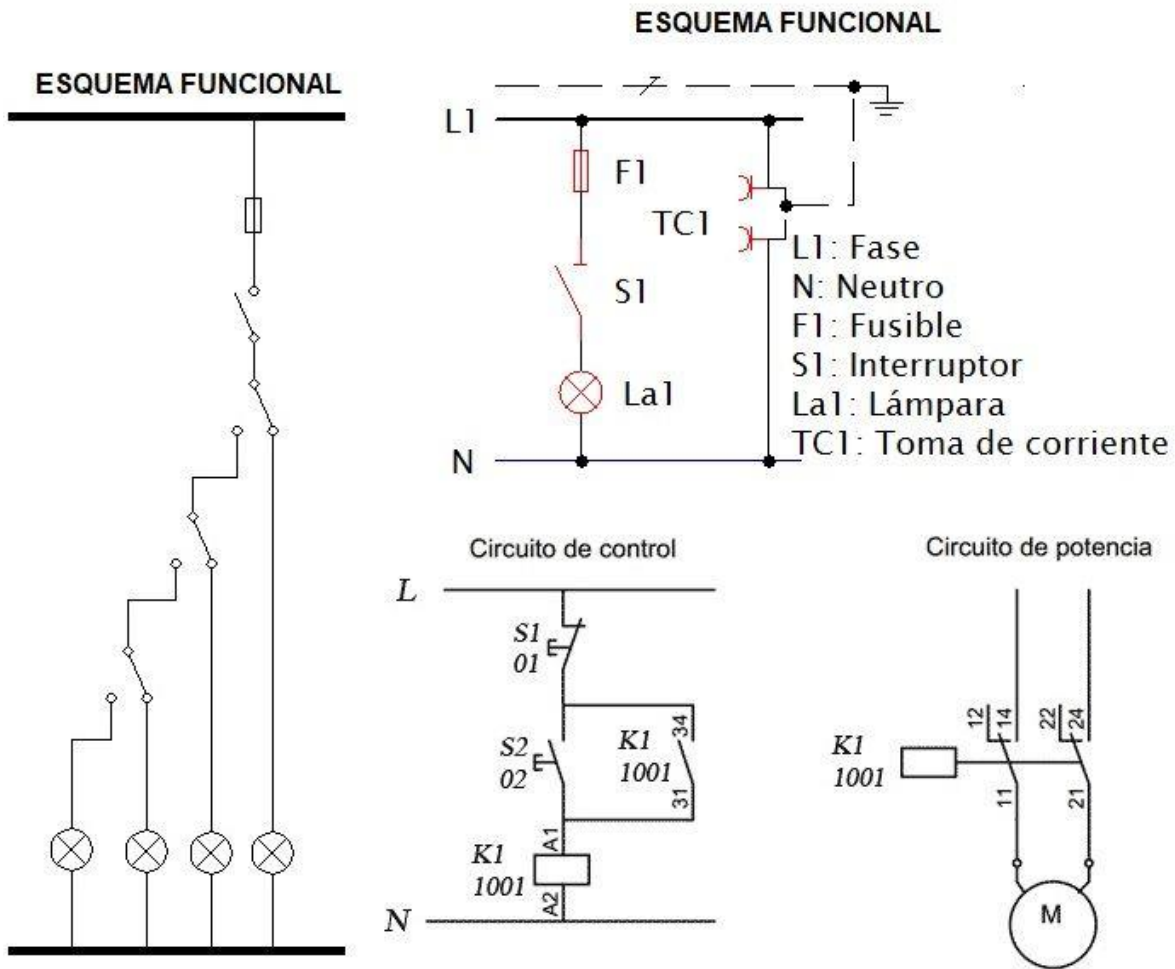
ESQUEMA FUNCIONAL

ESQUEMA FUNCIONAL

L1
F1
TC1
S1
La1
N

L1: Fase
N: Neutro
F1: Fusible
S1: Interruptor
La1: Lámpara
TC1: Toma de corriente

Circuito de control

L
S1
01
S2
02
K1
1001
34
31
A1
K1
1001
A2
N

Circuito de potencia

K1
1001
12
14
22
24
11
21
M